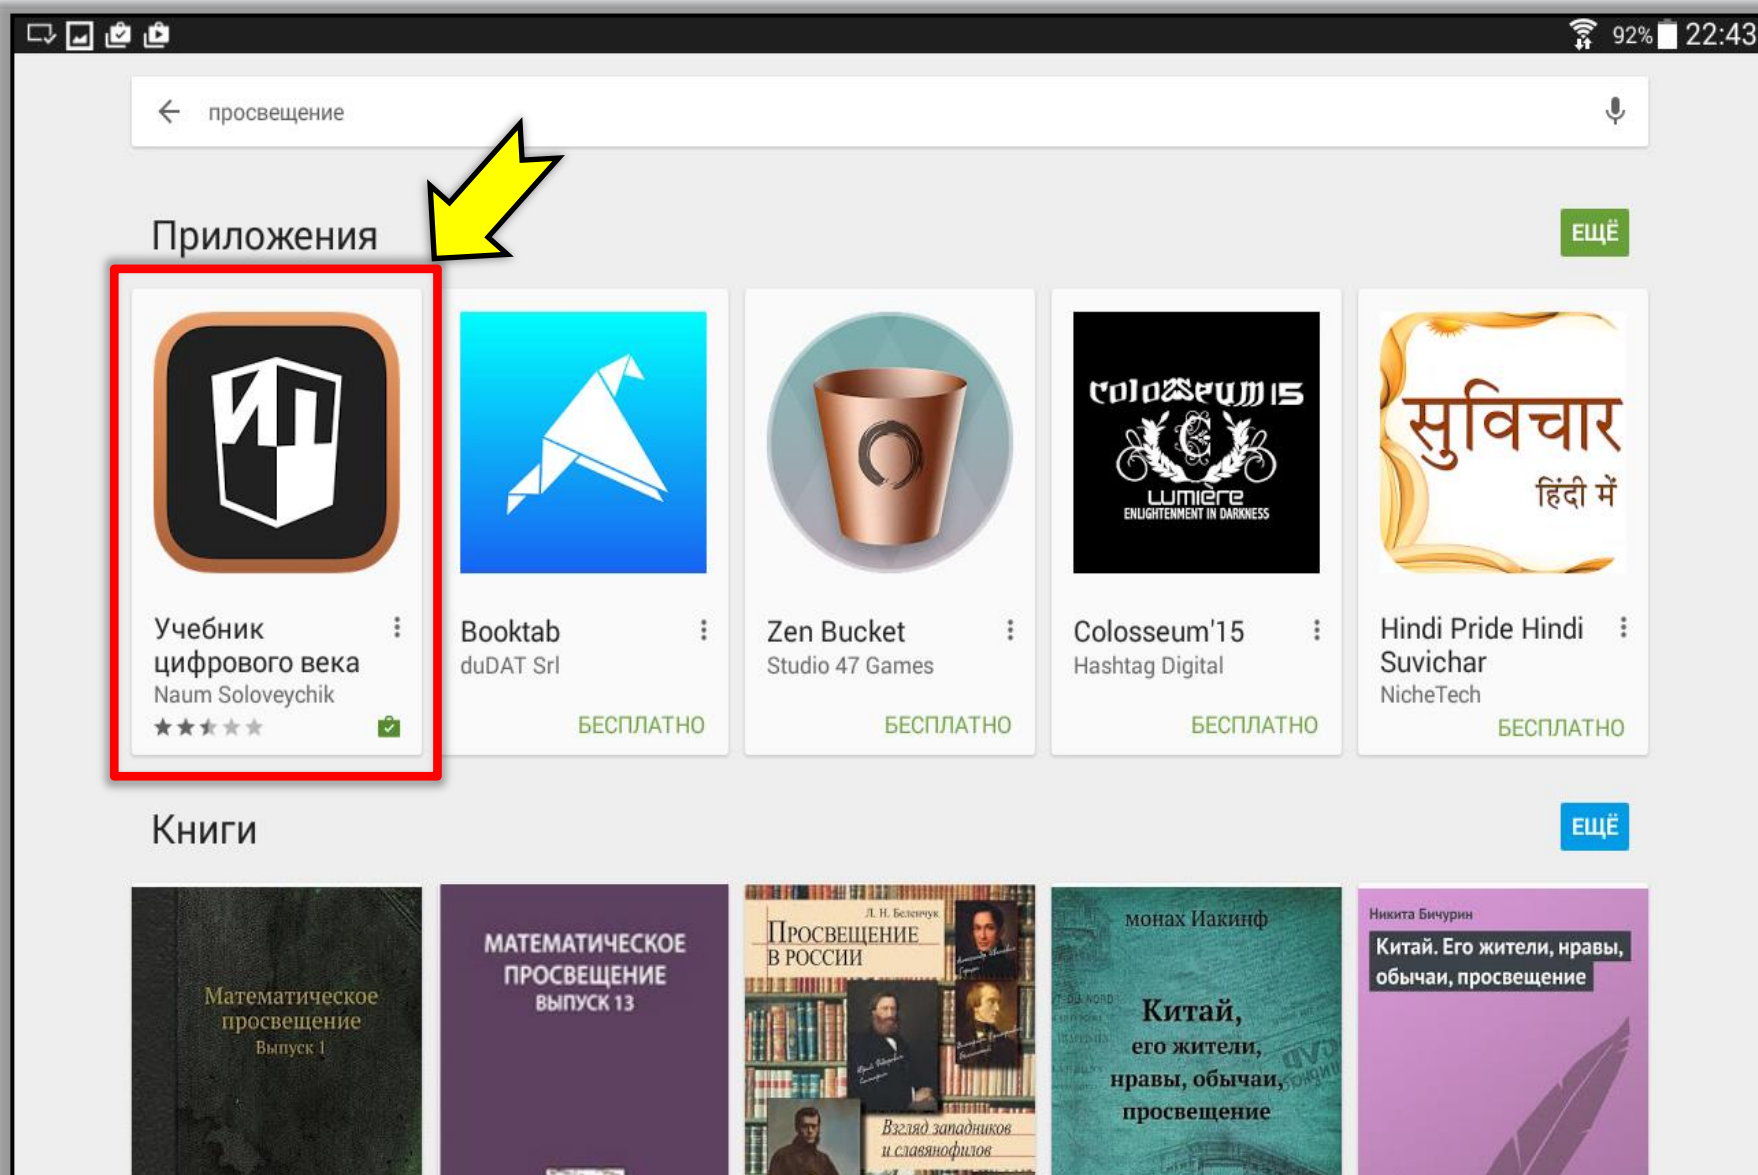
92% 22:43

просвещение

Приложения

ЕЩЁ

Учебник цифрового века
Naum Soloveychik

Booktab
duDAT Srl
БЕСПЛАТНО

Zen Bucket
Studio 47 Games
БЕСПЛАТНО

COLOSSEUM 15
LUMIERE
ENLIGHTENMENT IN DARKNESS

Colosseum'15
Hashtag Digital
БЕСПЛАТНО

सुविचार
हिंदी में

Hindi Pride Hindi Suvichar
NicheTech
БЕСПЛАТНО

Книги

ЕЩЁ

Математическое просвещение
Выпуск 1

МАТЕМАТИЧЕСКОЕ ПРОСВЕЩЕНИЕ
ВЫПУСК 13

Л. Н. Беленчук
ПРОСВЕЩЕНИЕ В РОССИИ
Взгляд западников и славянофилов

монах Иакинф
Китай, его жители, нравы, обычаи, просвещение

Никита Бичурин
Китай. Его жители, нравы, обычаи, просвещение